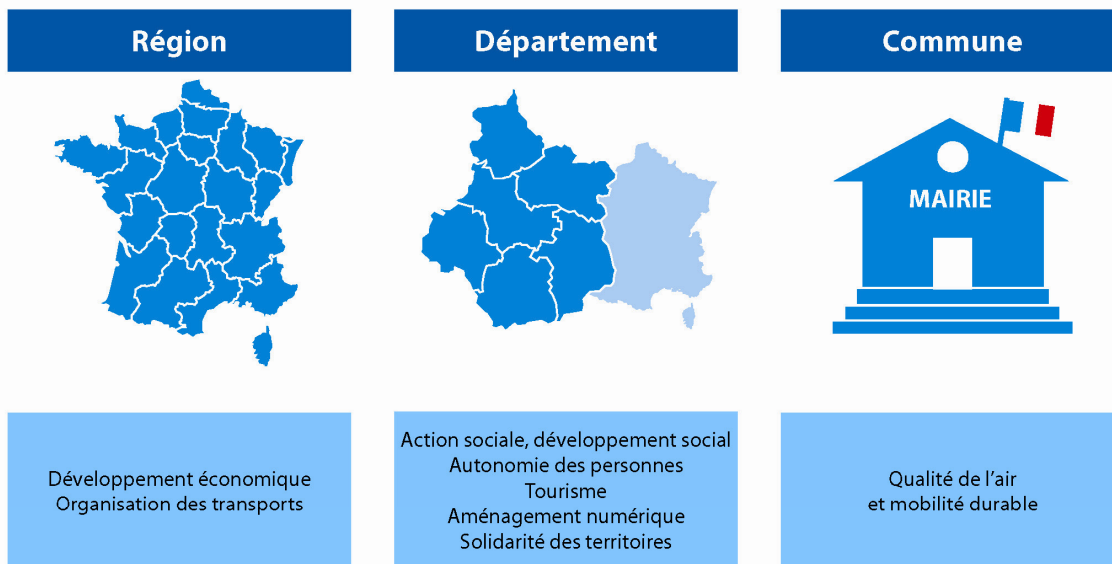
Région

Département

Commune

MAIRIE

Développement économique
Organisation des transports

Action sociale, développement social
Autonomie des personnes
Tourisme
Aménagement numérique
Solidarité des territoires

Qualité de l'air
et mobilité durable